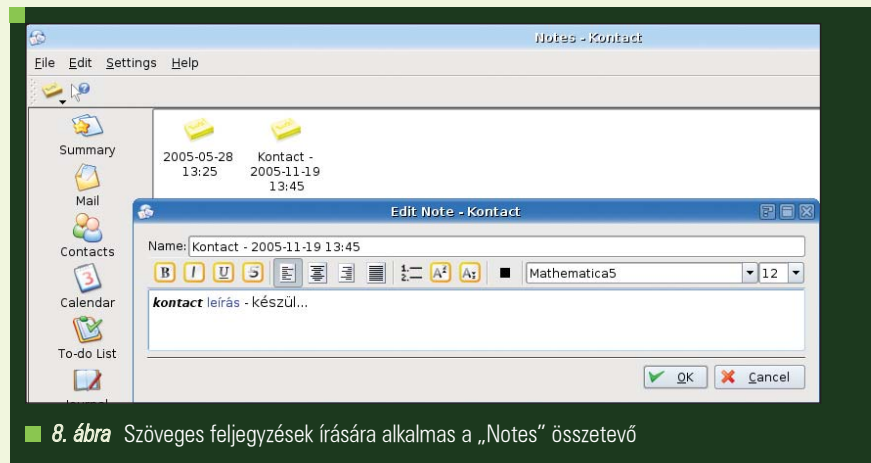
Notes - Kontact

File Edit Settings Help

Summary

Mail

Contacts

Calendar

To-do List

2005-05-28 13:25

Kontact - 2005-11-19 13:45

Edit Note - Kontact

Name: Kontact - 2005-11-19 13:45

B I U S

Mathematica5

12

**kontact** leírás - készül...

OK Cancel

8. ábra Szöveges feljegyzések írására alkalmas a „Notes” összetevő